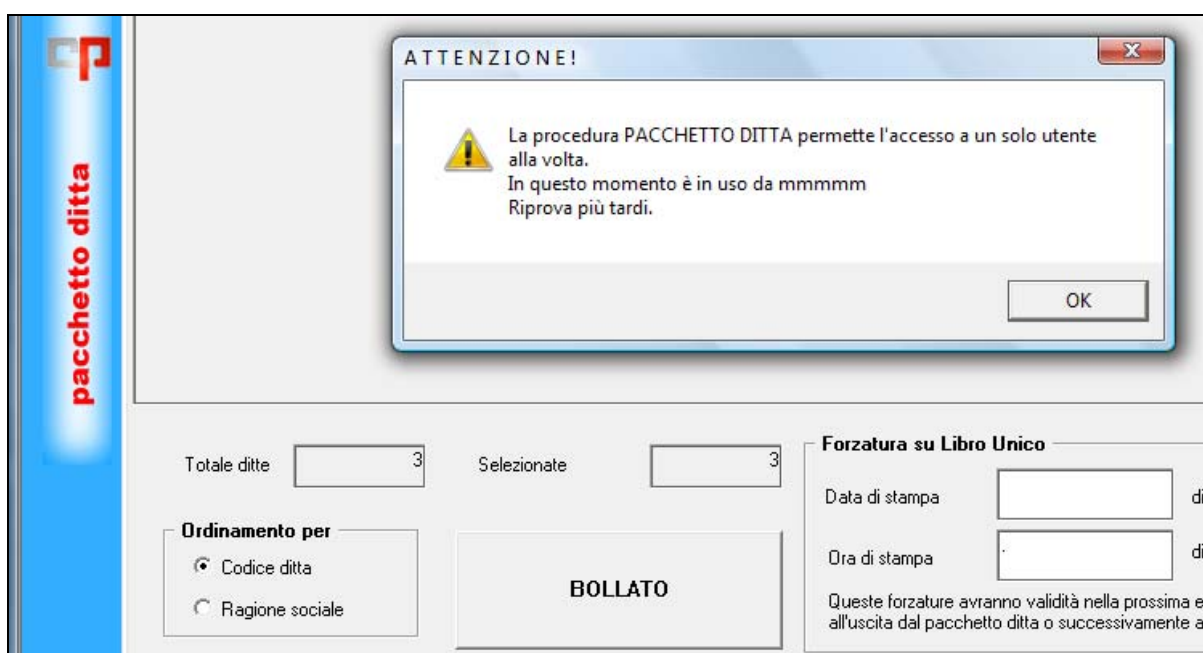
pacchetto ditta

ATTENZIONE!

La procedura PACCHETTO DITTA permette l'accesso a un solo utente alla volta.
In questo momento è in uso da mmmmm
Riprova più tardi.

OK

Totale ditte 3

Selezionate 3

Forzatura su Libro Unico

Data di stampa di

Ora di stampa di

Queste forzature avranno validità nella prossima e
all'uscita dal pacchetto ditta o successivamente a

Ordinamento per

Codice ditta

Ragione sociale

BOLLATO